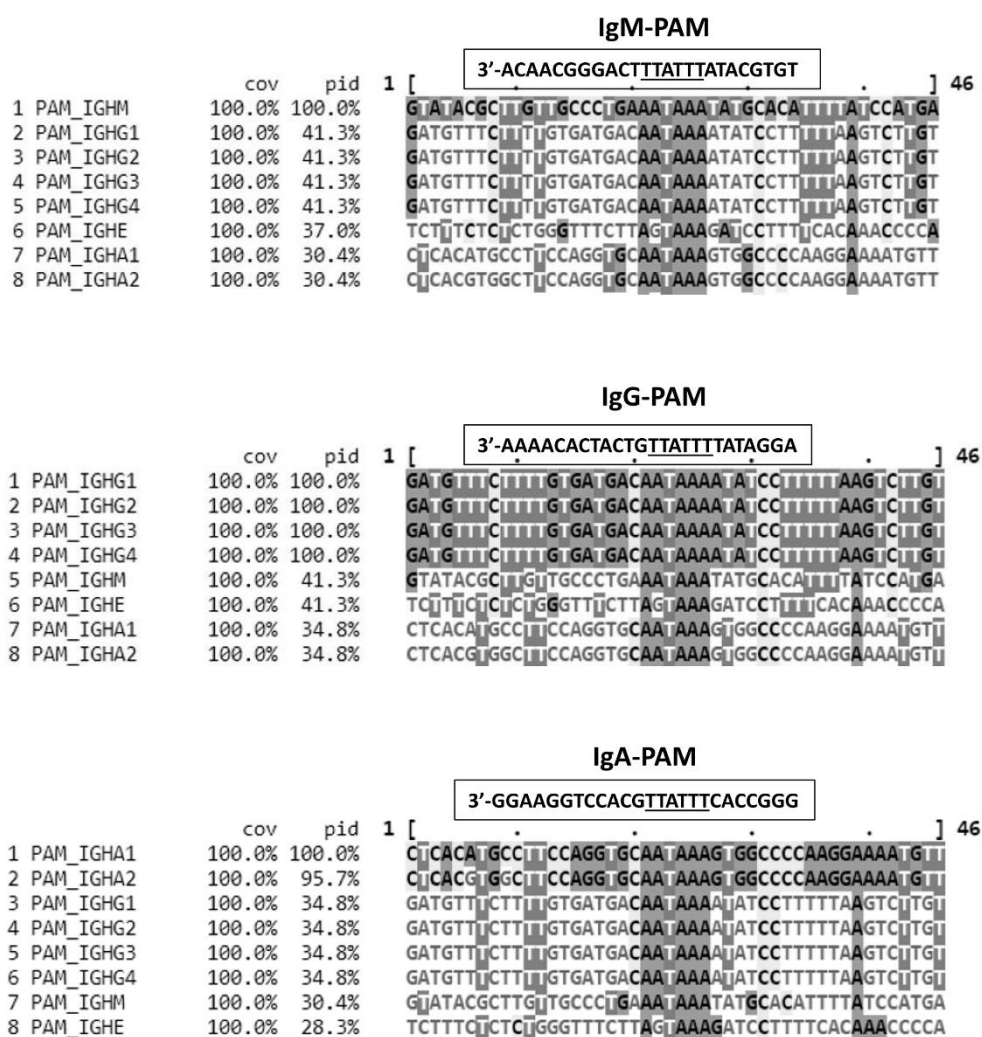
IgM-PAM

3'-ACAACGGGACTTTATTTATACGTGT

| | | cov | pid | 1 [ . . . . ] 46 |
|---|---|---|---|---|
| 1 | PAM_IGHM | 100.0% | 100.0% | GTATACGCTTGTTGCCCTGAAATAAATATGCACATTTTATCCATGA |
| 2 | PAM_IGHG1 | 100.0% | 41.3% | GATGTTTCTTTTGTGATGACAATAAAATATCCTTTTTAAGTCTTGT |
| 3 | PAM_IGHG2 | 100.0% | 41.3% | GATGTTTCTTTTGTGATGACAATAAAATATCCTTTTTAAGTCTTGT |
| 4 | PAM_IGHG3 | 100.0% | 41.3% | GATGTTTCTTTTGTGATGACAATAAAATATCCTTTTTAAGTCTTGT |
| 5 | PAM_IGHG4 | 100.0% | 41.3% | GATGTTTCTTTTGTGATGACAATAAAATATCCTTTTTAAGTCTTGT |
| 6 | PAM_IGHE | 100.0% | 37.0% | TCTTTCTCTCTGGGTTTCTTAGTAAAGATCCTTTTCACAAACCCCA |
| 7 | PAM_IGHA1 | 100.0% | 30.4% | CTCACATGCCTTCCAGGTGCAATAAAGTGGCCCCAAGGAAAATGTT |
| 8 | PAM_IGHA2 | 100.0% | 30.4% | CTCACGTGGCTTCCAGGTGCAATAAAGTGGCCCCAAGGAAAATGTT |

IgG-PAM

3'-AAAACACTACTGTTATTTTATAGGA

| | | cov | pid | 1 [ . . . . ] 46 |
|---|---|---|---|---|
| 1 | PAM_IGHG1 | 100.0% | 100.0% | GATGTTTCTTTTGTGATGACAATAAAATATCCTTTTTAAGTCTTGT |
| 2 | PAM_IGHG2 | 100.0% | 100.0% | GATGTTTCTTTTGTGATGACAATAAAATATCCTTTTTAAGTCTTGT |
| 3 | PAM_IGHG3 | 100.0% | 100.0% | GATGTTTCTTTTGTGATGACAATAAAATATCCTTTTTAAGTCTTGT |
| 4 | PAM_IGHG4 | 100.0% | 100.0% | GATGTTTCTTTTGTGATGACAATAAAATATCCTTTTTAAGTCTTGT |
| 5 | PAM_IGHM | 100.0% | 41.3% | GTATACGCTTGTTGCCCTGAAATAAATATGCACATTTTATCCATGA |
| 6 | PAM_IGHE | 100.0% | 41.3% | TCTTTCTCTCTGGGTTTCTTAGTAAAGATCCTTTTCACAAACCCCA |
| 7 | PAM_IGHA1 | 100.0% | 34.8% | CTCACATGCCTTCCAGGTGCAATAAAGTGGCCCCAAGGAAAATGTT |
| 8 | PAM_IGHA2 | 100.0% | 34.8% | CTCACGTGGCTTCCAGGTGCAATAAAGTGGCCCCAAGGAAAATGTT |

IgA-PAM

3'-GGAAGGTCCACGTTATTTCACCGGG

| | | cov | pid | 1 [ . . . . ] 46 |
|---|---|---|---|---|
| 1 | PAM_IGHA1 | 100.0% | 100.0% | CTCACATGCCTTCCAGGTGCAATAAAGTGGCCCCAAGGAAAATGTT |
| 2 | PAM_IGHA2 | 100.0% | 95.7% | CTCACGTGGCTTCCAGGTGCAATAAAGTGGCCCCAAGGAAAATGTT |
| 3 | PAM_IGHG1 | 100.0% | 34.8% | GATGTTTCTTTTGTGATGACAATAAAATATCCTTTTTAAGTCTTGT |
| 4 | PAM_IGHG2 | 100.0% | 34.8% | GATGTTTCTTTTGTGATGACAATAAAATATCCTTTTTAAGTCTTGT |
| 5 | PAM_IGHG3 | 100.0% | 34.8% | GATGTTTCTTTTGTGATGACAATAAAATATCCTTTTTAAGTCTTGT |
| 6 | PAM_IGHG4 | 100.0% | 34.8% | GATGTTTCTTTTGTGATGACAATAAAATATCCTTTTTAAGTCTTGT |
| 7 | PAM_IGHM | 100.0% | 30.4% | GTATACGCTTGTTGCCCTGAAATAAATATGCACATTTTATCCATGA |
| 8 | PAM_IGHE | 100.0% | 28.3% | TCTTTCTCTCTGGGTTTCTTAGTAAAGATCCTTTTCACAAACCCCA |